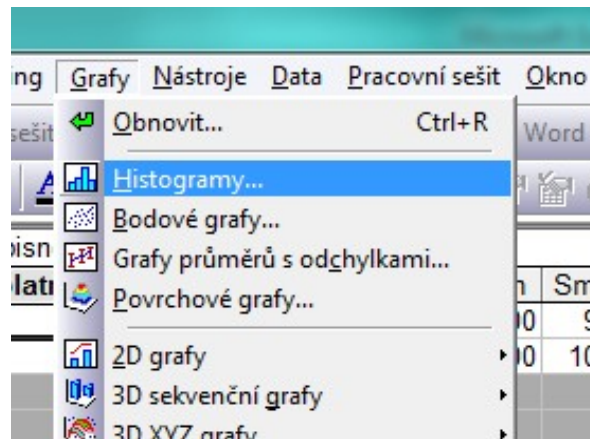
ing Grafy Nástroje Data Pracovní sešit Okno

sešit

Obnovit... Ctrl+R

Word

Histogramy...

Bodové grafy...

Grafy průměrů s odchylkami...

Povrchové grafy...

2D grafy

3D sekvenční grafy

3D XYZ grafy

isn

latr

n

Sm

00

9

00

10